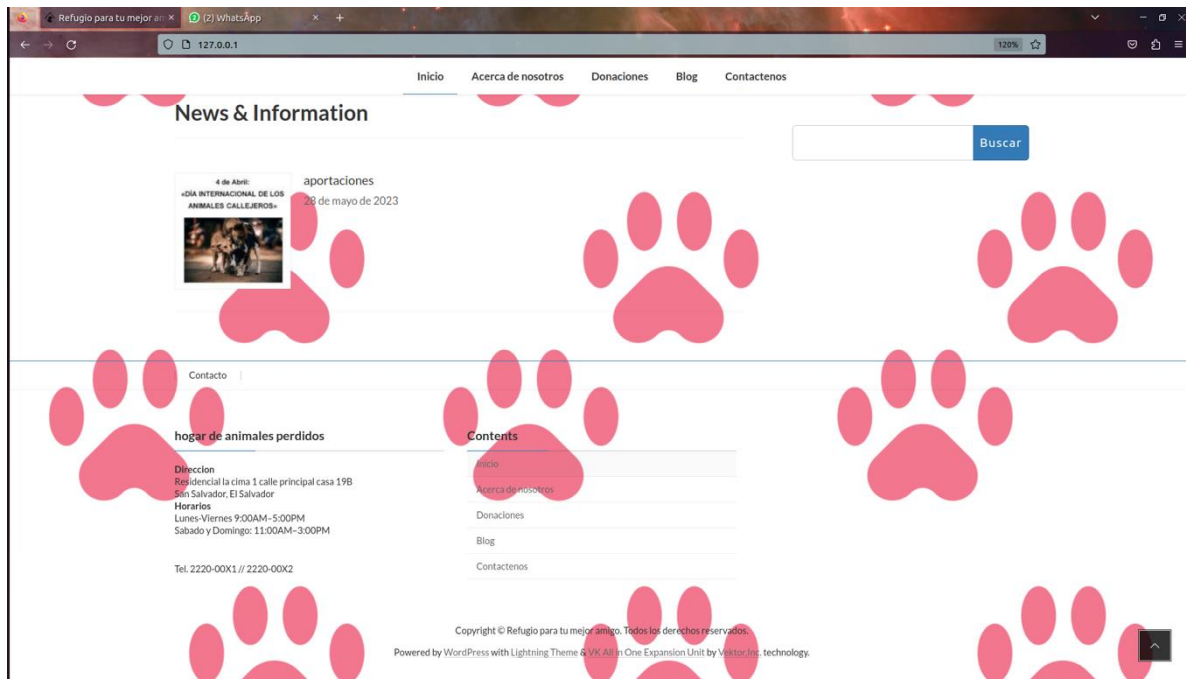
Refugio para tu mejor an ×
(2) WhatsApp ×
127.0.0.1
120%

Inicio Acerca de nosotros Donaciones Blog Contactenos

News & Information

Buscar

4 de Abril:
«DÍA INTERNACIONAL DE LOS ANIMALES CALLEJEROS»

aportaciones
28 de mayo de 2023

Contacto

hogar de animales perdidos

Direccion
Residencial la cima 1 calle principal casa 19B
San Salvador, El Salvador
Horarios
Lunes-Viernes 9:00AM–5:00PM
Sabado y Domingo: 11:00AM–3:00PM

Tel. 2220-00X1 // 2220-00X2

Contents

Inicio
Acerca de nosotros
Donaciones
Blog
Contactenos

Copyright © Refugio para tu mejor amigo. Todos los derechos reservados.

Powered by WordPress with Lightning Theme & VK All in One Expansion Unit by Vektor,Inc. technology.